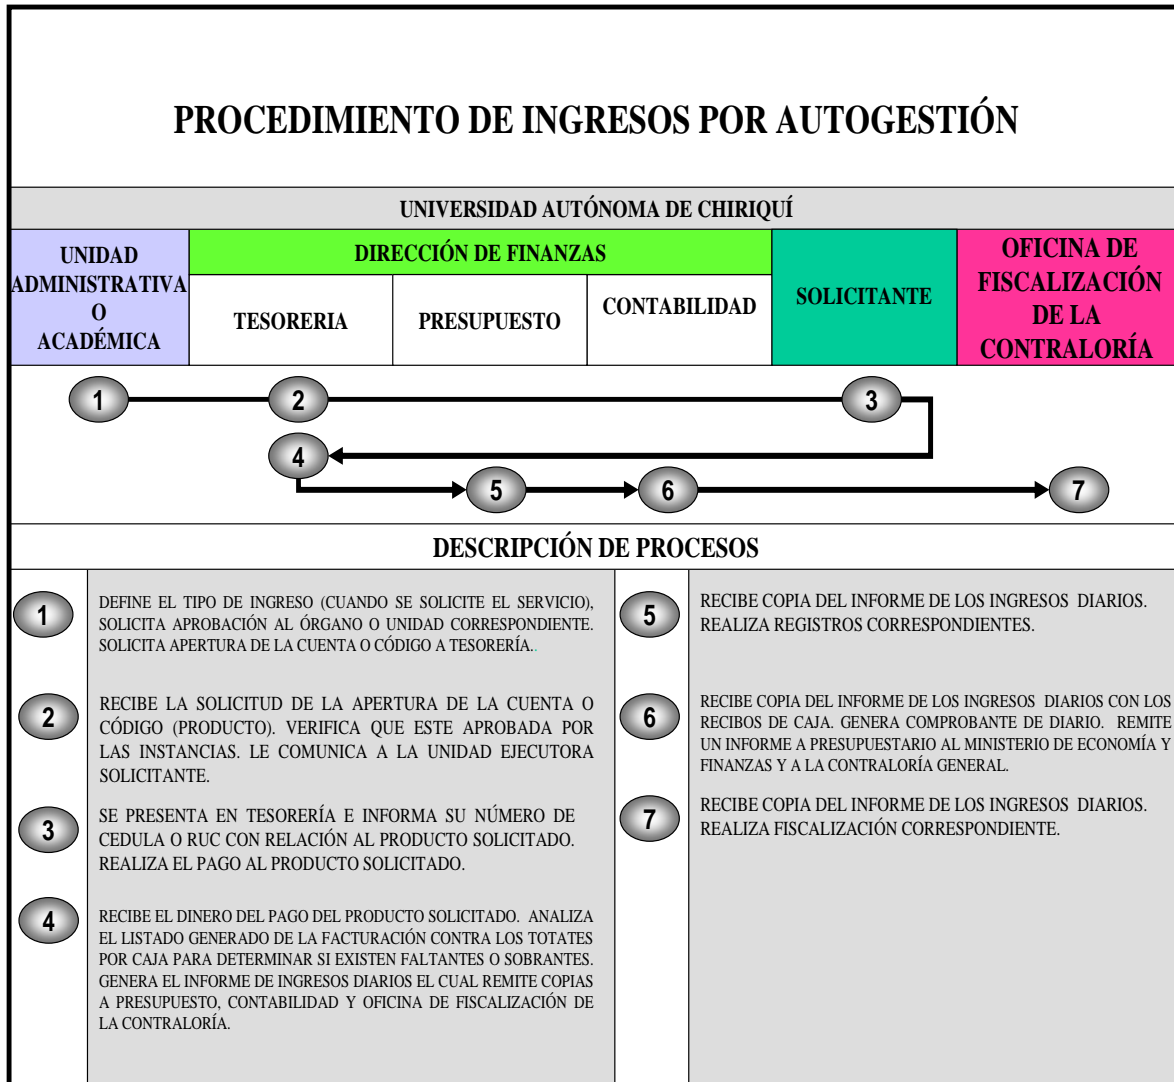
PROCEDIMIENTO DE INGRESOS POR AUTOGESTIÓN

UNIVERSIDAD AUTÓNOMA DE CHIRIQUÍ

| UNIDAD ADMINISTRATIVA O ACADÉMICA | DIRECCIÓN DE FINANZAS: TESORERIA | DIRECCIÓN DE FINANZAS: PRESUPUESTO | DIRECCIÓN DE FINANZAS: CONTABILIDAD | SOLICITANTE | OFICINA DE FISCALIZACIÓN DE LA CONTRALORÍA |
|---|---|---|---|---|---|
| 1 | 2, 4 | 5 | 6 | 3 | 7 |

DESCRIPCIÓN DE PROCESOS

1 DEFINE EL TIPO DE INGRESO (CUANDO SE SOLICITE EL SERVICIO), SOLICITA APROBACIÓN AL ÓRGANO O UNIDAD CORRESPONDIENTE. SOLICITA APERTURA DE LA CUENTA O CÓDIGO A TESORERÍA..

2 RECIBE LA SOLICITUD DE LA APERTURA DE LA CUENTA O CÓDIGO (PRODUCTO). VERIFICA QUE ESTE APROBADA POR LAS INSTANCIAS. LE COMUNICA A LA UNIDAD EJECUTORA SOLICITANTE.

3 SE PRESENTA EN TESORERÍA E INFORMA SU NÚMERO DE CEDULA O RUC CON RELACIÓN AL PRODUCTO SOLICITADO. REALIZA EL PAGO AL PRODUCTO SOLICITADO.

4 RECIBE EL DINERO DEL PAGO DEL PRODUCTO SOLICITADO. ANALIZA EL LISTADO GENERADO DE LA FACTURACIÓN CONTRA LOS TOTATES POR CAJA PARA DETERMINAR SI EXISTEN FALTANTES O SOBRANTES. GENERA EL INFORME DE INGRESOS DIARIOS EL CUAL REMITE COPIAS A PRESUPUESTO, CONTABILIDAD Y OFICINA DE FISCALIZACIÓN DE LA CONTRALORÍA.

5 RECIBE COPIA DEL INFORME DE LOS INGRESOS DIARIOS. REALIZA REGISTROS CORRESPONDIENTES.

6 RECIBE COPIA DEL INFORME DE LOS INGRESOS DIARIOS CON LOS RECIBOS DE CAJA. GENERA COMPROBANTE DE DIARIO. REMITE UN INFORME A PRESUPUESTARIO AL MINISTERIO DE ECONOMÍA Y FINANZAS Y A LA CONTRALORÍA GENERAL.

7 RECIBE COPIA DEL INFORME DE LOS INGRESOS DIARIOS. REALIZA FISCALIZACIÓN CORRESPONDIENTE.